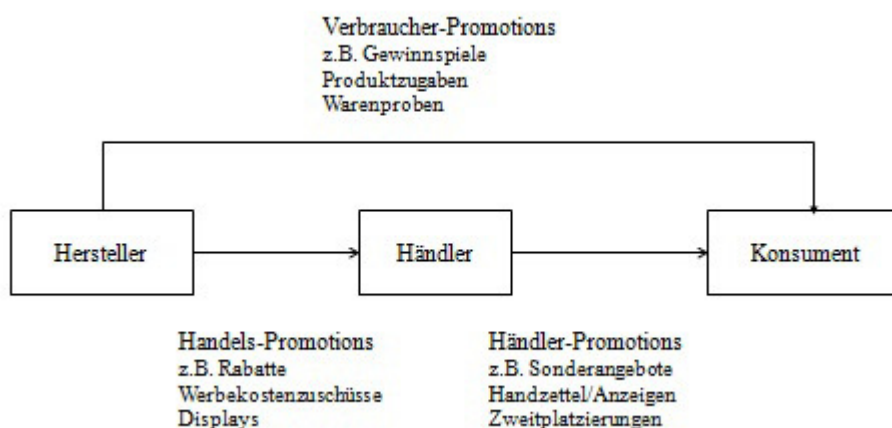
Verbraucher-Promotions
z.B. Gewinnspiele
Produktzugaben
Warenproben

Hersteller

Händler

Konsument

Handels-Promotions
z.B. Rabatte
Werbekostenzuschüsse
Displays

Händler-Promotions
z.B. Sonderangebote
Handzettel/Anzeigen
Zweitplatzierungen